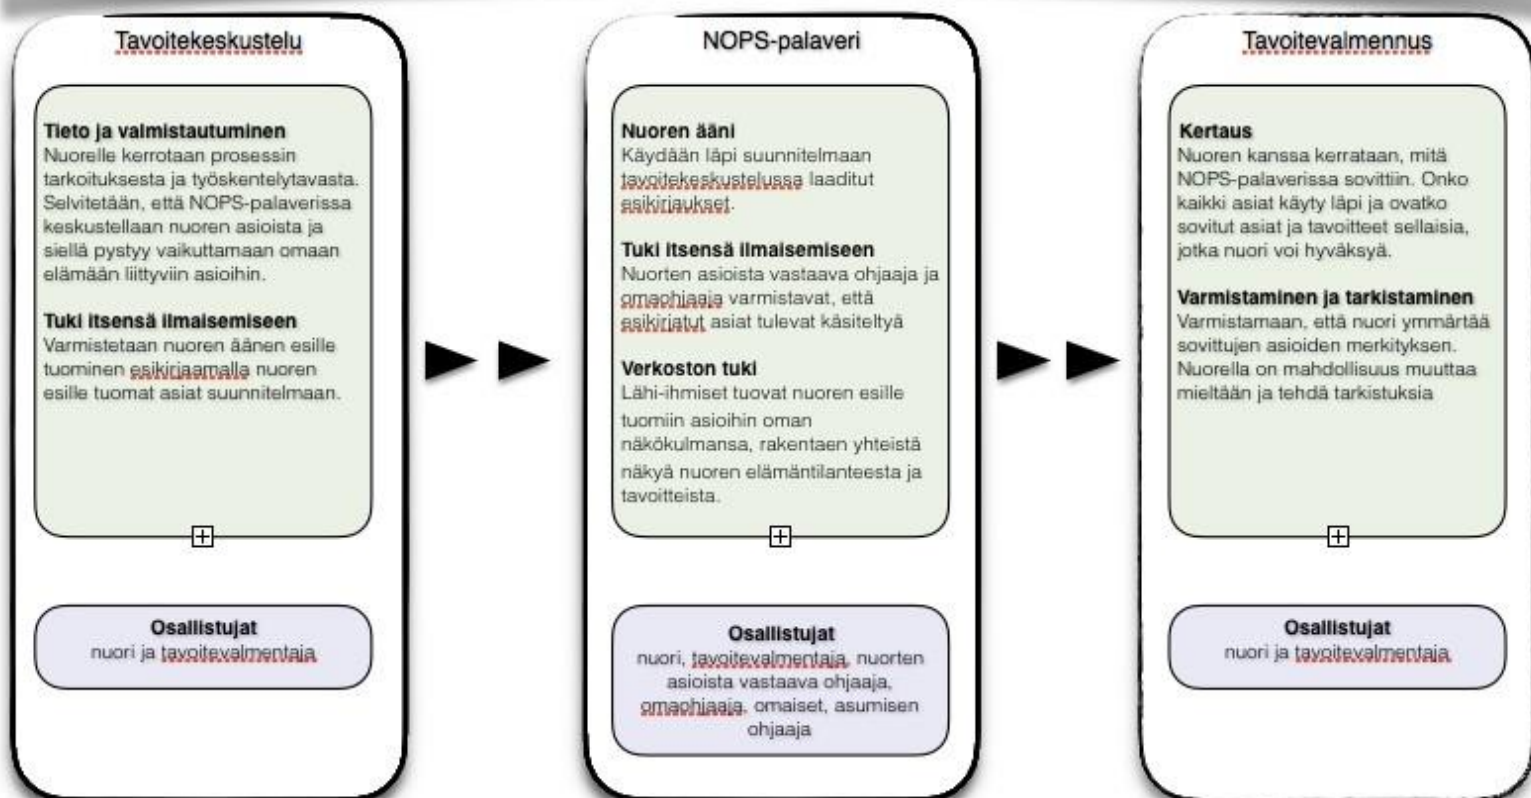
Tavoitekeskustelu

**Tieto ja valmistautuminen**
Nuorelle kerrotaan prosessin tarkoituksesta ja työskentelytavasta. Selvitetään, että NOPS-palaverissa keskustellaan nuoren asioista ja siellä pystyy vaikuttamaan omaan elämään liittyviin asioihin.

**Tuki itsensä ilmaisemiseen**
Varmistetaan nuoren äänen esille tuominen esikirjaamalla nuoren esille tuomat asiat suunnitelmaan.

**Osallistujat**
nuori ja tavoitevalmentaja

NOPS-palaveri

**Nuoren ääni**
Käydään läpi suunnitelmaan tavoitekeskustelussa laaditut esikirjaukset.

**Tuki itsensä ilmaisemiseen**
Nuorten asioista vastaava ohjaaja ja omaohjaaja varmistavat, että esikirjatut asiat tulevat käsiteltyä

**Verkoston tuki**
Lähi-ihmiset tuovat nuoren esille tuomiin asioihin oman näkökulmansa, rakentaen yhteistä näkyä nuoren elämäntilanteesta ja tavoitteista.

**Osallistujat**
nuori, tavoitevalmentaja, nuorten asioista vastaava ohjaaja, omaohjaaja, omaiset, asumisen ohjaaja

Tavoitevalmennus

**Kertaus**
Nuoren kanssa kerrataan, mitä NOPS-palaverissa sovittiin. Onko kaikki asiat käyty läpi ja ovatko sovitut asiat ja tavoitteet sellaisia, jotka nuori voi hyväksyä.

**Varmistaminen ja tarkistaminen**
Varmistamaan, että nuori ymmärtää sovittujen asioiden merkityksen. Nuorella on mahdollisuus muuttaa mieltään ja tehdä tarkistuksia

**Osallistujat**
nuori ja tavoitevalmentaja